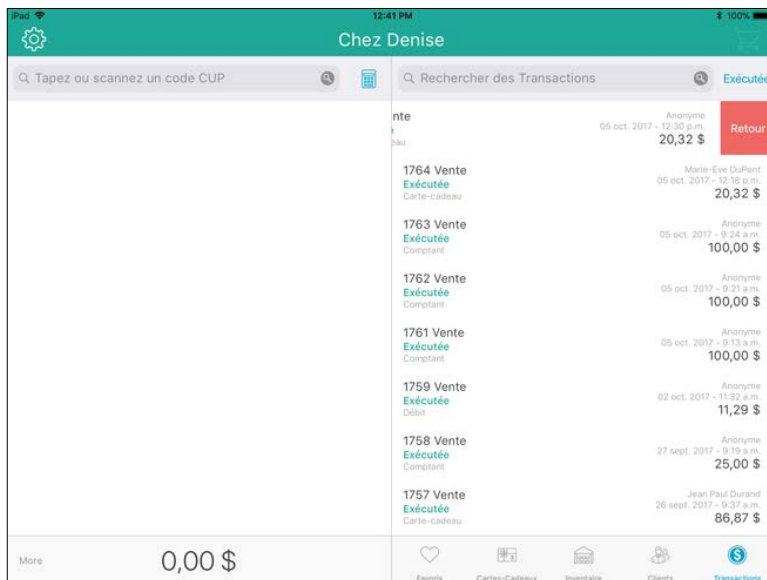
iPad
12:41 PM
100%
Chez Denise
Q Tapez ou scannez un code CUP
Q Rechercher des Transactions
Exécutée

nte
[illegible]
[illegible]deau
Anonyme
05 oct. 2017 - 12:30 p.m.
20,32 $
Retour

1764 Vente
Exécutée
Carte-cadeau
Marie-Eve DuPont
05 oct. 2017 - 12:18 p.m.
20,32 $

1763 Vente
Exécutée
Comptant
Anonyme
05 oct. 2017 - 9:24 a.m.
100,00 $

1762 Vente
Exécutée
Comptant
Anonyme
05 oct. 2017 - 9:21 a.m.
100,00 $

1761 Vente
Exécutée
Comptant
Anonyme
05 oct. 2017 - 9:13 a.m.
100,00 $

1759 Vente
Exécutée
Débit
Anonyme
02 oct. 2017 - 11:32 a.m.
11,29 $

1758 Vente
Exécutée
Comptant
Anonyme
27 sept. 2017 - 9:19 a.m.
25,00 $

1757 Vente
Exécutée
Carte-cadeau
Jean Paul Durand
26 sept. 2017 - 9:37 a.m.
86,87 $

More
0,00 $
Favoris
Cartes-Cadeaux
Inventaire
Clients
Transactions